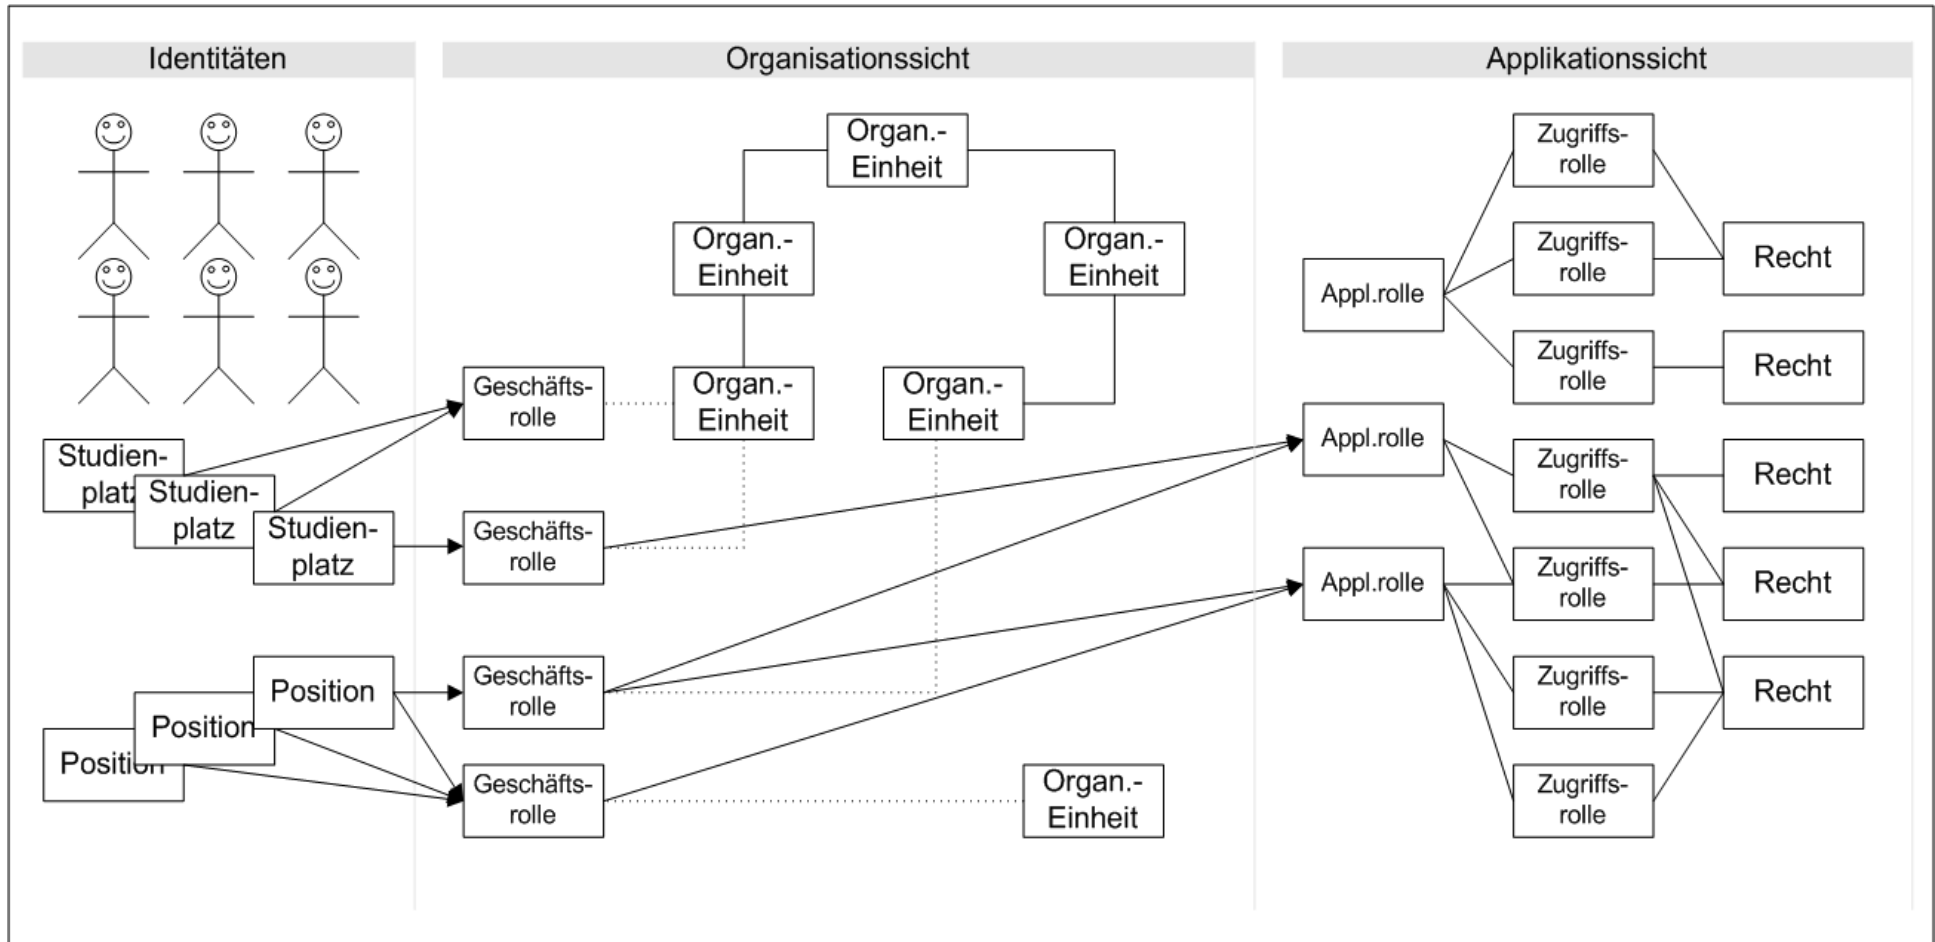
Identitäten

Organisationssicht

Applikationssicht

Organ.-Einheit

Organ.-Einheit

Organ.-Einheit

Organ.-Einheit

Organ.-Einheit

Organ.-Einheit

Studien-platz

Studien-platz

Studien-platz

Position

Position

Position

Geschäfts-rolle

Geschäfts-rolle

Geschäfts-rolle

Geschäfts-rolle

Appl.rolle

Appl.rolle

Appl.rolle

Zugriffs-rolle

Zugriffs-rolle

Zugriffs-rolle

Zugriffs-rolle

Zugriffs-rolle

Zugriffs-rolle

Zugriffs-rolle

Recht

Recht

Recht

Recht

Recht